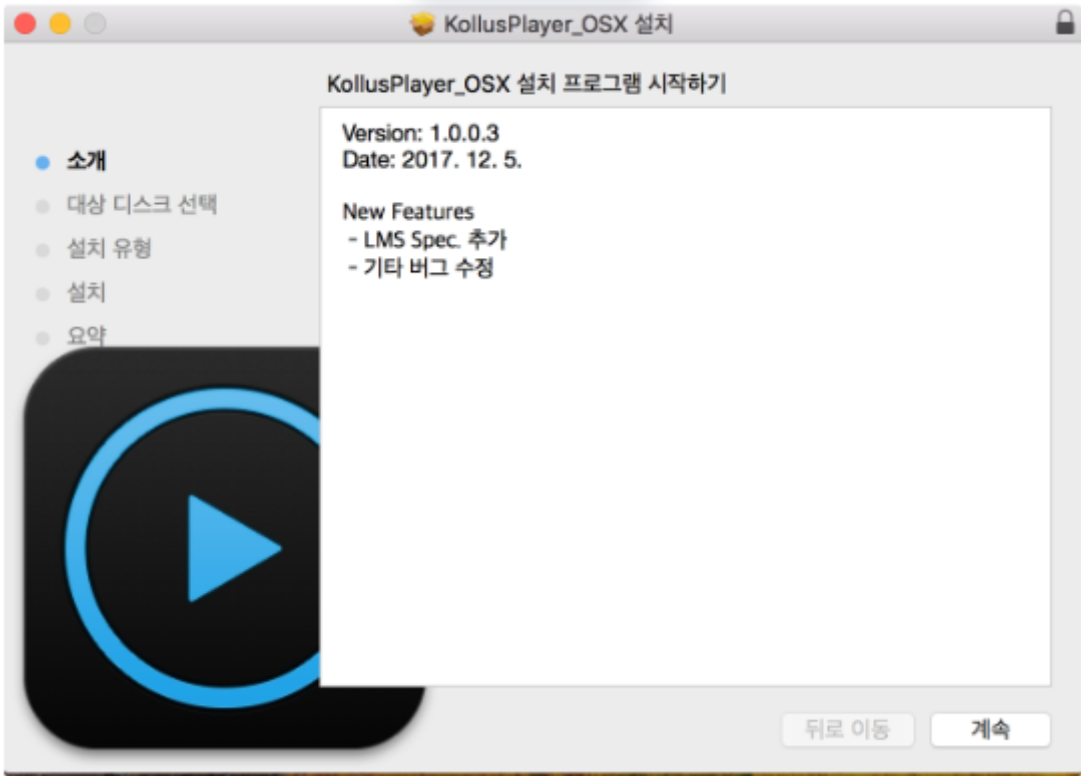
KollusPlayer_OSX 설치

KollusPlayer_OSX 설치 프로그램 시작하기

소개
대상 디스크 선택
설치 유형
설치
요약

Version: 1.0.0.3
Date: 2017. 12. 5.

New Features
- LMS Spec. 추가
- 기타 버그 수정

뒤로 이동
계속